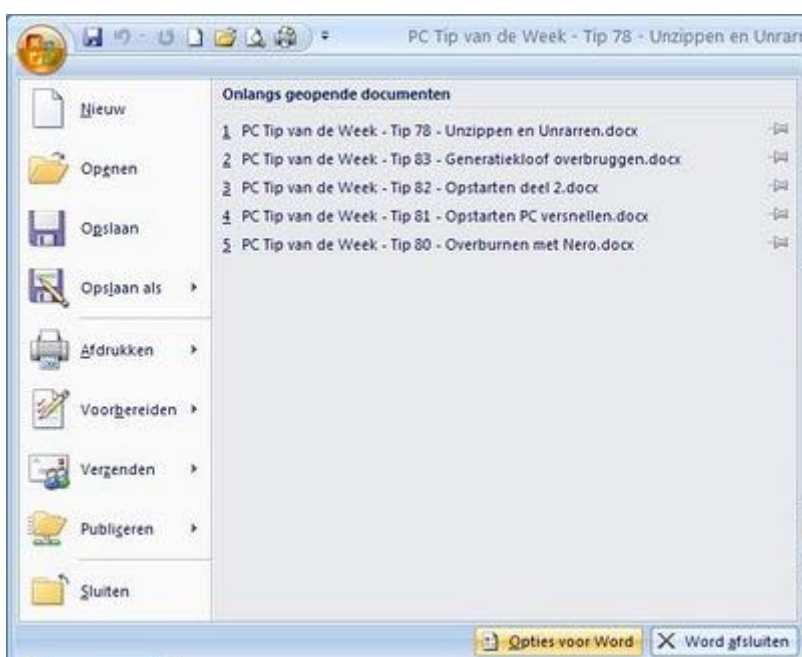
PC Tip van de Week - Tip 78 - Unzippen en Unrarr

Nieuw

Openen

Opslaan

Opslaan als

Afdrukken

Voorbereiden

Verzenden

Publiceren

Sluiten

Onlangs geopende documenten

1 PC Tip van de Week - Tip 78 - Unzippen en Unrarren.docx

2 PC Tip van de Week - Tip 83 - Generatiekloof overbruggen.docx

3 PC Tip van de Week - Tip 82 - Opstarten deel 2.docx

4 PC Tip van de Week - Tip 81 - Opstarten PC versnellen.docx

5 PC Tip van de Week - Tip 80 - Overburnen met Nero.docx

Opties voor Word

Word afsluiten